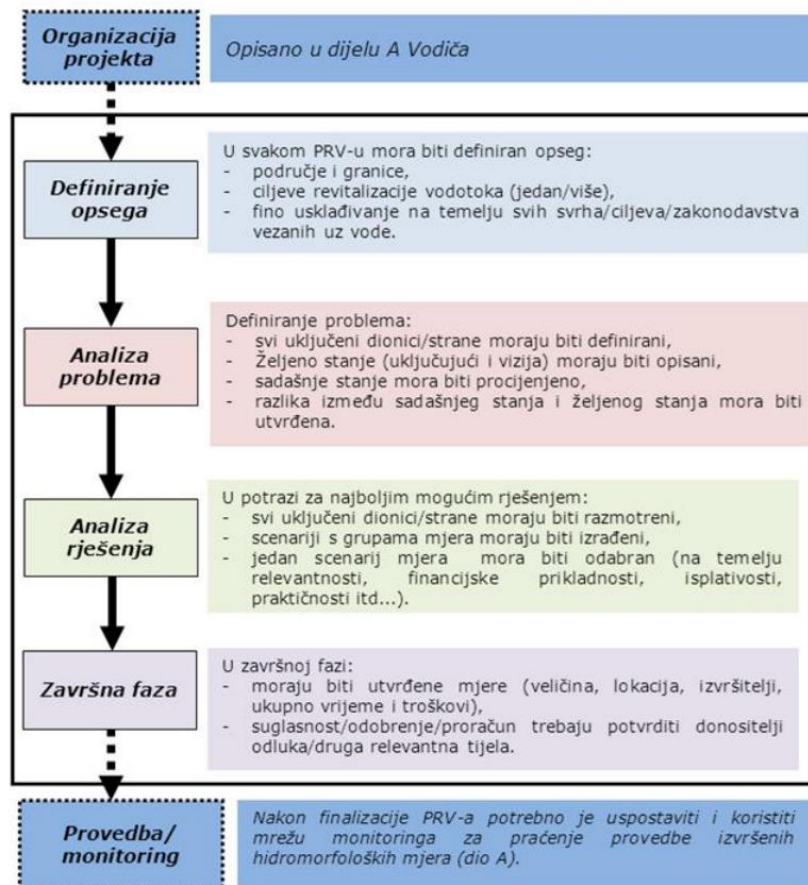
Organizacija projekta

Opisano u dijelu A Vodiča

Definiranje opsega

U svakom PRV-u mora biti definiran opseg:
- područje i granice,
- ciljeve revitalizacije vodotoka (jedan/više),
- fino usklađivanje na temelju svih svrha/ciljeva/zakonodavstva vezanih uz vode.

Analiza problema

Definiranje problema:
- svi uključeni dionici/strane moraju biti definirani,
- Željeno stanje (uključujući i vizija) moraju biti opisani,
- sadašnje stanje mora biti procijenjeno,
- razlika između sadašnjeg stanja i željenog stanja mora biti utvrđena.

Analiza rješenja

U potrazi za najboljim mogućim rješenjem:
- svi uključeni dionici/strane moraju biti razmotreni,
- scenariji s grupama mjera moraju biti izrađeni,
- jedan scenarij mjera mora biti odabran (na temelju relevantnosti, financijske prikladnosti, isplativosti, praktičnosti itd...).

Završna faza

U završnoj fazi:
- moraju biti utvrđene mjere (veličina, lokacija, izvršitelji, ukupno vrijeme i troškovi),
- suglasnost/odobrenje/proračun trebaju potvrditi donositelji odluka/druga relevantna tijela.

Provedba/ monitoring

Nakon finalizacije PRV-a potrebno je uspostaviti i koristiti mrežu monitoringa za praćenje provedbe izvršenih hidromorfoloških mjera (dio A).